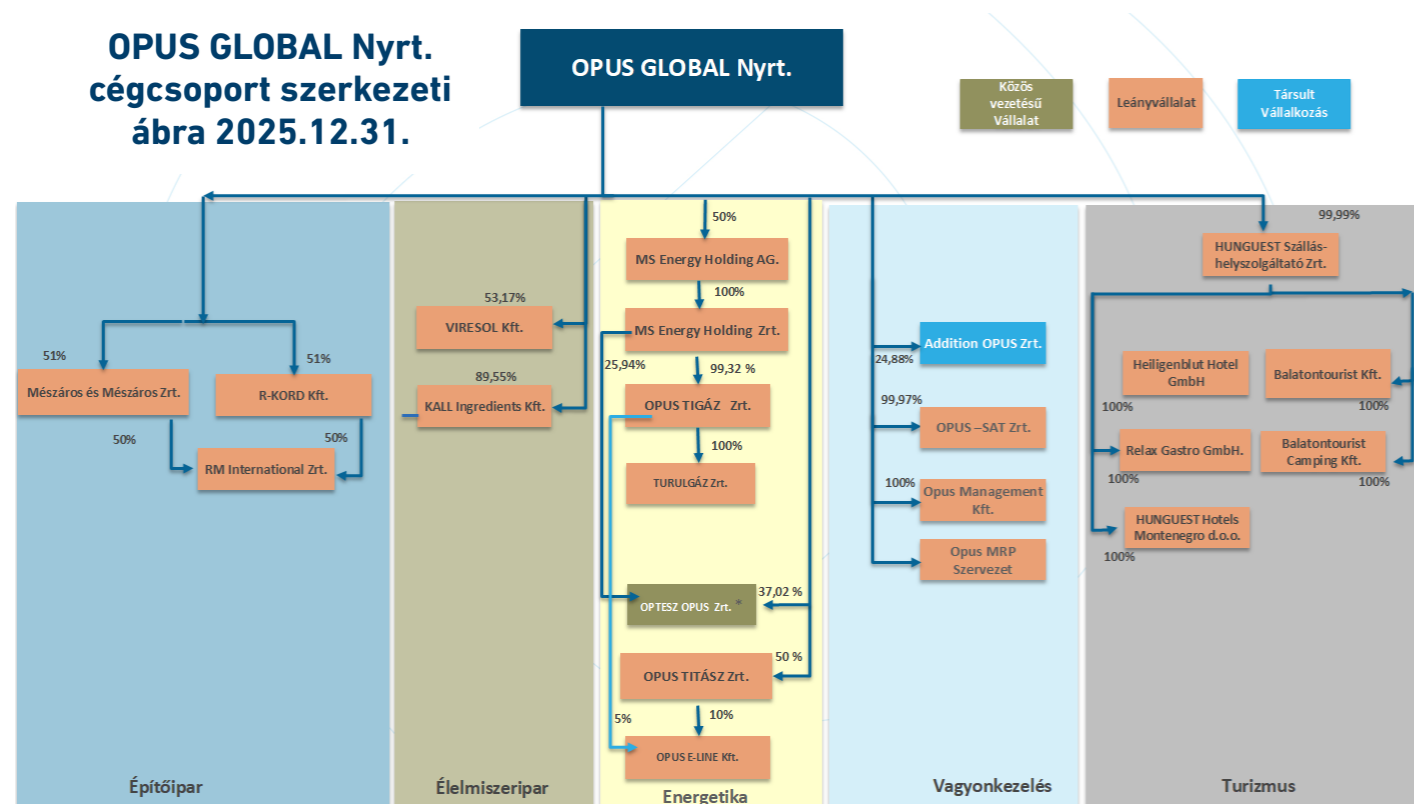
OPUS GLOBAL Nyrt. cégcsoport szerkezeti ábra 2025.12.31.

OPUS GLOBAL Nyrt.

Közös vezetésű Vállalat

Leányvállalat

Társult Vállalkozás

51%
Mészáros és Mészáros Zrt.

51%
R-KORD Kft.

50%
50%
RM International Zrt.

Építőipar

53,17%
VIRESOL Kft.

89,55%
KALL Ingredients Kft.

Élelmiszeripar

50%
MS Energy Holding AG.
100%
MS Energy Holding Zrt.
25,94%
99,32 %
OPUS TIGÁZ Zrt.
100%
TURULGÁZ Zrt.

OPTESZ OPUS Zrt. *
37,02 %

OPUS TITÁSZ Zrt.
50 %
5%
10%
OPUS E-LINE Kft.

Energetika

24,88%
Addition OPUS Zrt.
99,97%
OPUS –SAT Zrt.
100%
Opus Management Kft.
Opus MRP Szervezet

Vagyonkezelés

99,99%
HUNGUEST Szálláshelyszolgáltató Zrt.

Heiligenblut Hotel GmbH
100%
Balatontourist Kft.
100%
Relax Gastro GmbH.
100%
Balatontourist Camping Kft.
100%
HUNGUEST Hotels Montenegro d.o.o.
100%

Turizmus